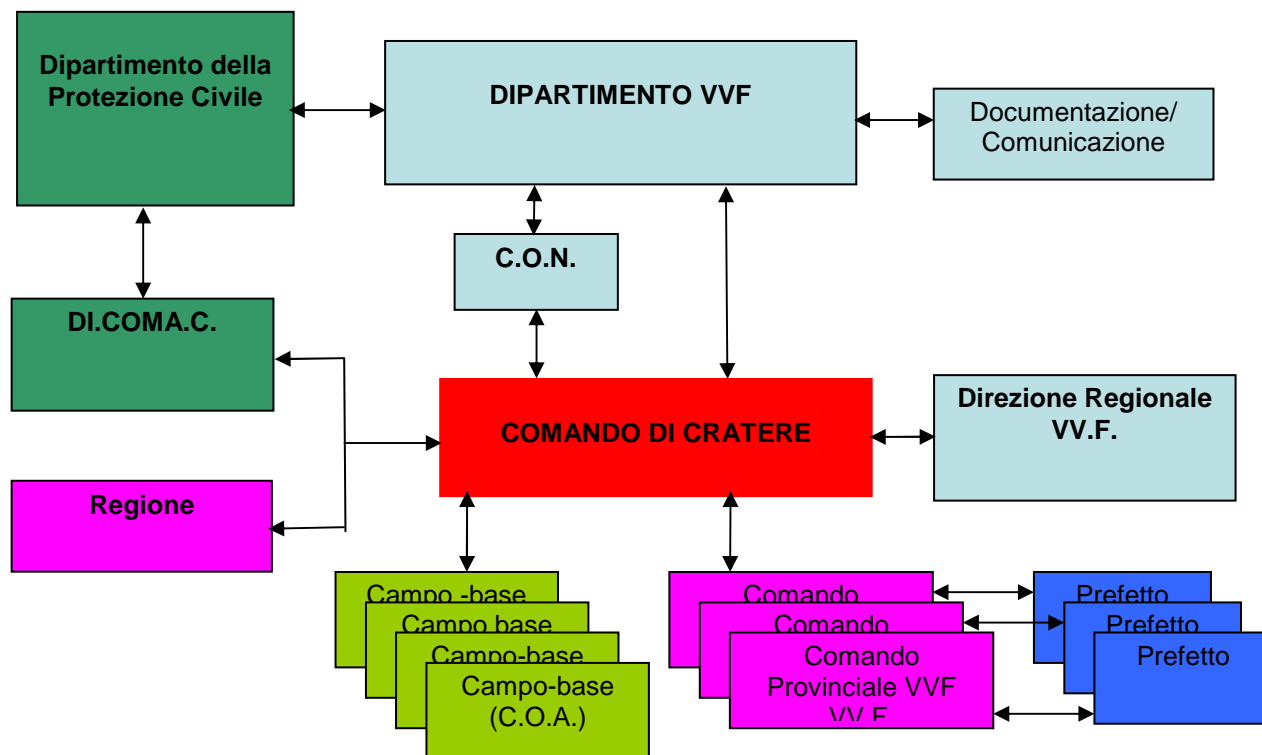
Dipartimento della Protezione Civile

DIPARTIMENTO VVF

Documentazione/ Comunicazione

C.O.N.

DI.COMA.C.

COMANDO DI CRATERE

Direzione Regionale VV.F.

Regione

Campo -base

Campo base

Campo-base

Campo-base (C.O.A.)

Comando

Comando

Comando Provinciale VVF

VV.F

Prefetto

Prefetto

Prefetto